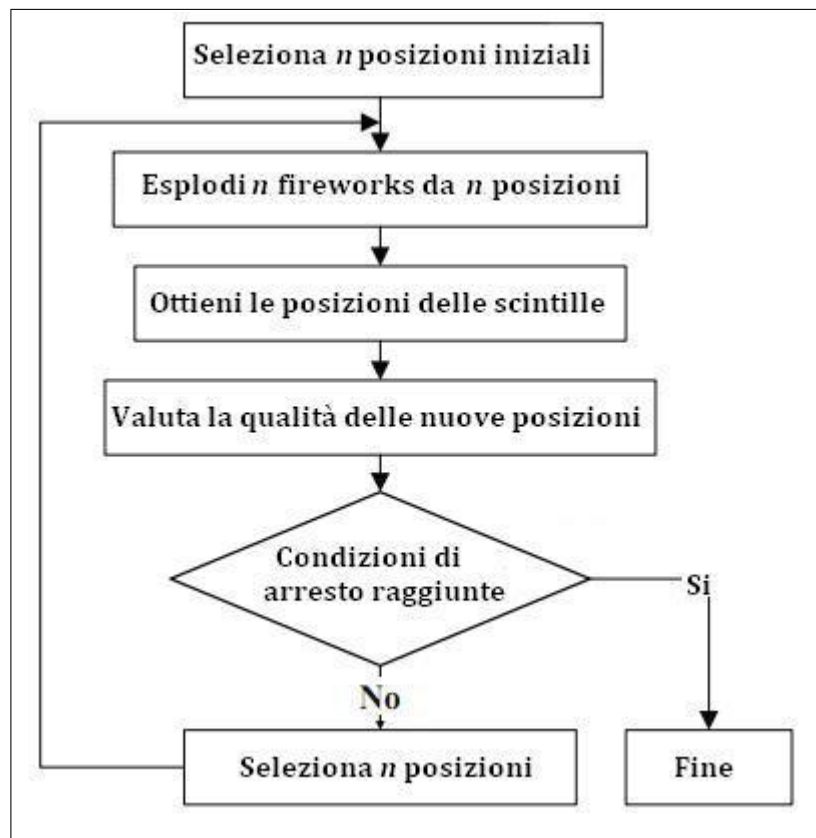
Seleziona $n$ posizioni iniziali

Esplodi $n$ fireworks da $n$ posizioni

Ottieni le posizioni delle scintille

Valuta la qualità delle nuove posizioni

Condizioni di arresto raggiunte

Si

No

Seleziona $n$ posizioni

Fine